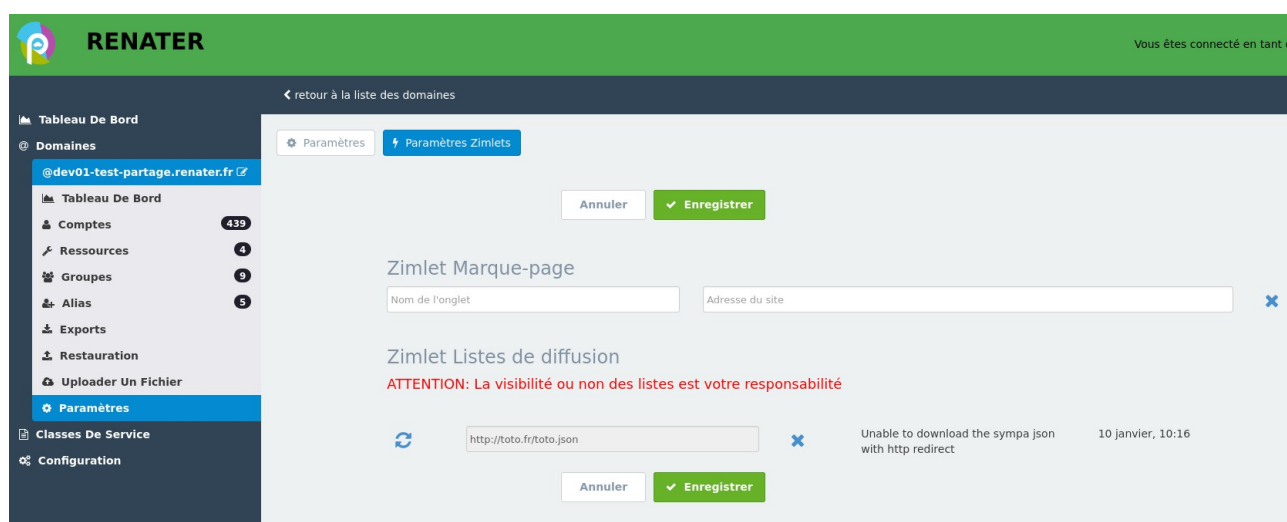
RENATER

Vous êtes connecté en tant

Tableau De Bord
Domaines
@dev01-test-partage.renater.fr
Tableau De Bord
Comptes 439
Ressources 4
Groupes 9
Alias 5
Exports
Restauration
Uploader Un Fichier
Paramètres
Classes De Service
Configuration

retour à la liste des domaines

Paramètres
Paramètres Zimlets

Annuler
Enregistrer

Zimlet Marque-page

Nom de l'onglet
Adresse du site

Zimlet Listes de diffusion

ATTENTION: La visibilité ou non des listes est votre responsabilité

http://toto.fr/toto.json
Unable to download the sympa json with http redirect
10 janvier, 10:16

Annuler
Enregistrer